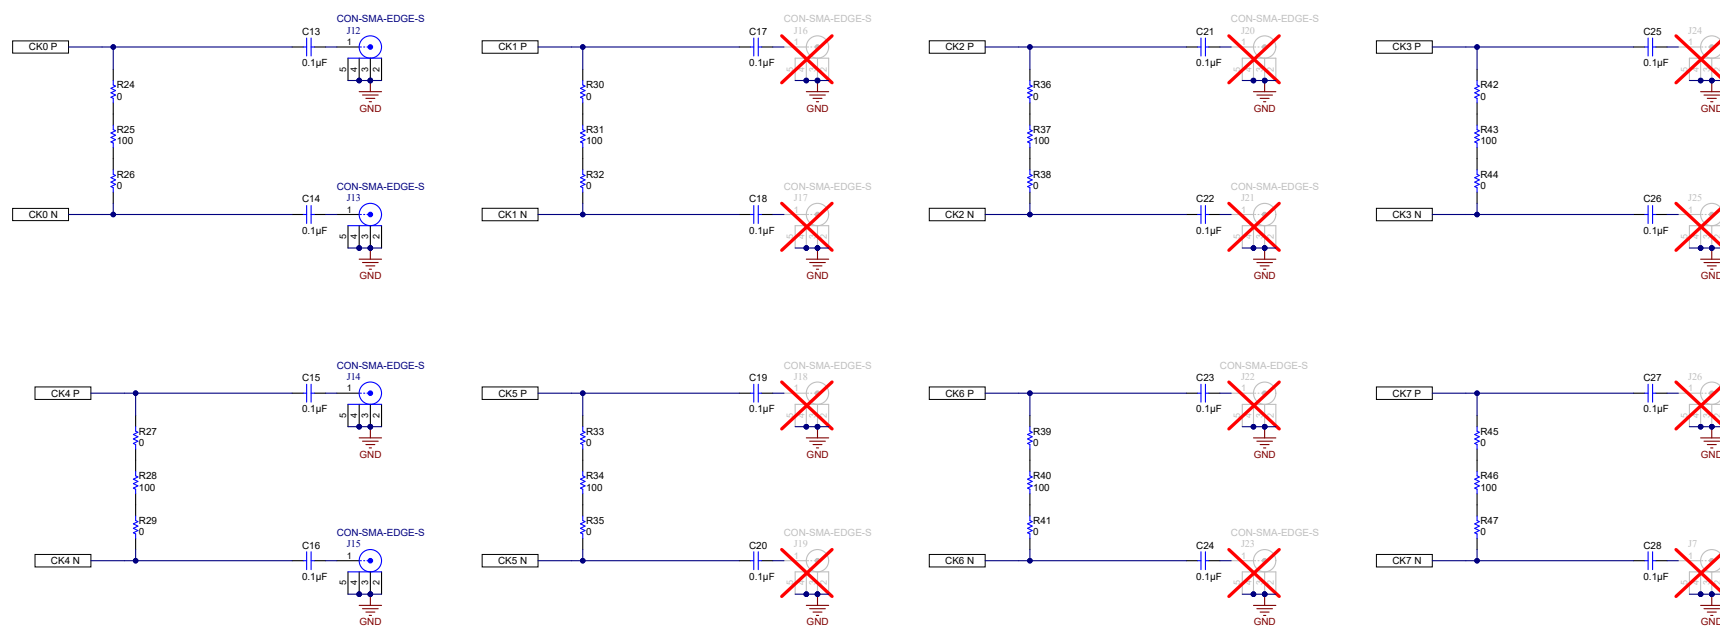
CK0 P
C13
0.1µF
CON-SMA-EDGE-S
J12
1
5 4 3 2
GND
R24
0
R25
100
R26
0
CK0 N
C14
0.1µF
CON-SMA-EDGE-S
J13
1
5 4 3 2
GND

CK1 P
C17
0.1µF
CON-SMA-EDGE-S
J16
GND
R30
0
R31
100
R32
0
CK1 N
C18
0.1µF
CON-SMA-EDGE-S
J17
GND

CK2 P
C21
0.1µF
CON-SMA-EDGE-S
J20
GND
R36
0
R37
100
R38
0
CK2 N
C22
0.1µF
CON-SMA-EDGE-S
J21
GND

CK3 P
C25
0.1µF
J24
GND
R42
0
R43
100
R44
0
CK3 N
C26
0.1µF
J25
GND

CK4 P
C15
0.1µF
CON-SMA-EDGE-S
J14
1
5 4 3 2
GND
R27
0
R28
100
R29
0
CK4 N
C16
0.1µF
CON-SMA-EDGE-S
J15
1
5 4 3 2
GND

CK5 P
C19
0.1µF
CON-SMA-EDGE-S
J18
GND
R33
0
R34
100
R35
0
CK5 N
C20
0.1µF
CON-SMA-EDGE-S
J19
GND

CK6 P
C23
0.1µF
CON-SMA-EDGE-S
J22
GND
R39
0
R40
100
R41
0
CK6 N
C24
0.1µF
CON-SMA-EDGE-S
J23
GND

CK7 P
C27
0.1µF
J26
GND
R45
0
R46
100
R47
0
CK7 N
C28
0.1µF
J7
GND